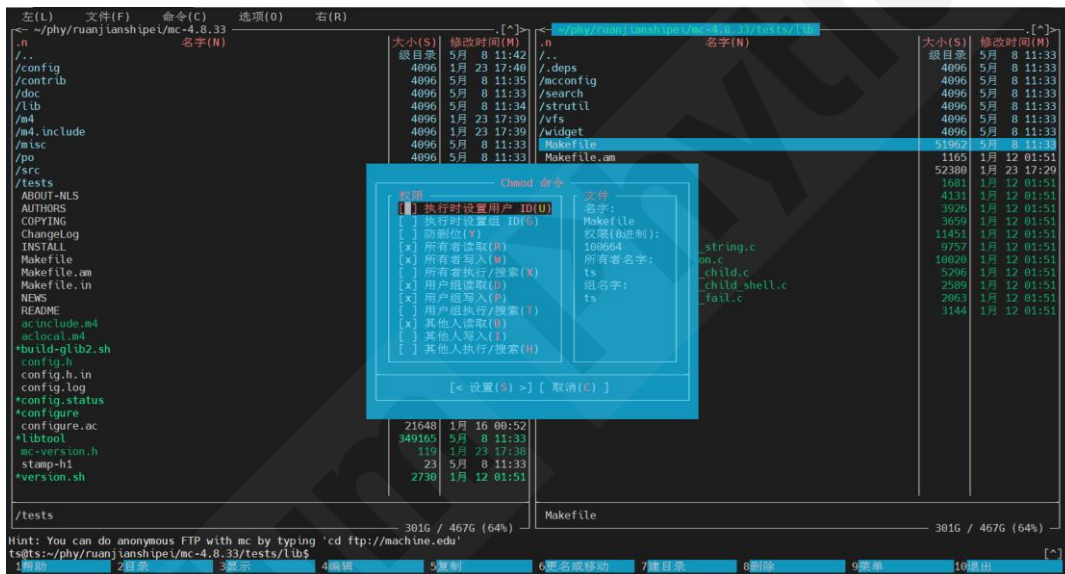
左(L) 文件(F) 命令(C) 选项(O) 右(R)

~/phy/ruanjianshipei/mc-4.8.33 .[^]>

| .n 名字(N) | 大小(S) | 修改时间(M) |
|---|---|---|
| /.. | 级目录 | 5月 8 11:42 |
| /config | 4096 | 1月 23 17:40 |
| /contrib | 4096 | 5月 8 11:35 |
| /doc | 4096 | 5月 8 11:33 |
| /lib | 4096 | 5月 8 11:34 |
| /m4 | 4096 | 1月 23 17:39 |
| /m4.include | 4096 | 1月 23 17:39 |
| /misc | 4096 | 5月 8 11:33 |
| /po | 4096 | 5月 8 11:33 |
| /src | | |
| /tests | | |
| ABOUT-NLS | | |
| AUTHORS | | |
| COPYING | | |
| ChangeLog | | |
| INSTALL | | |
| Makefile | | |
| Makefile.am | | |
| Makefile.in | | |
| NEWS | | |
| README | | |
| acinclude.m4 | | |
| aclocal.m4 | | |
| *build-glib2.sh | | |
| config.h | | |
| config.h.in | | |
| config.log | | |
| *config.status | | |
| *configure | | |
| configure.ac | 21648 | 1月 16 00:52 |
| *libtool | 349165 | 5月 8 11:33 |
| mc-version.h | 119 | 1月 23 17:38 |
| stamp-h1 | 23 | 5月 8 11:33 |
| *version.sh | 2730 | 1月 12 01:51 |

/tests

301G / 467G (64%)

~/phy/ruanjianshipei/mc-4.8.33/tests/lib .[^]>

| .n 名字(N) | 大小(S) | 修改时间(M) |
|---|---|---|
| /.. | 级目录 | 5月 8 11:33 |
| /.deps | 4096 | 5月 8 11:33 |
| /mcconfig | 4096 | 5月 8 11:33 |
| /search | 4096 | 5月 8 11:33 |
| /strutil | 4096 | 5月 8 11:33 |
| /vfs | 4096 | 5月 8 11:33 |
| /widget | 4096 | 5月 8 11:33 |
| Makefile | 51962 | 5月 8 11:33 |
| Makefile.am | 1165 | 1月 12 01:51 |
| | 52380 | 1月 23 17:29 |
| | 1681 | 1月 12 01:51 |
| | 4131 | 1月 12 01:51 |
| | 3926 | 1月 12 01:51 |
| | 3659 | 1月 12 01:51 |
| | 11451 | 1月 12 01:51 |
| _string.c | 9757 | 1月 12 01:51 |
| on.c | 10020 | 1月 12 01:51 |
| _child.c | 5296 | 1月 12 01:51 |
| _child_shell.c | 2589 | 1月 12 01:51 |
| _fail.c | 2063 | 1月 12 01:51 |
| | 3144 | 1月 12 01:51 |

Makefile

301G / 467G (64%)

Chmod 命令

权限
[ ] 执行时设置用户 ID(U)
[ ] 执行时设置组 ID(G)
[ ] 防删位(Y)
[x] 所有者读取(R)
[x] 所有者写入(W)
[ ] 所有者执行/搜索(X)
[x] 用户组读取(D)
[x] 用户组写入(P)
[ ] 用户组执行/搜索(T)
[x] 其他人读取(B)
[ ] 其他人写入(I)
[ ] 其他人执行/搜索(H)

文件
名字:
Makefile
权限(8进制):
100664
所有者名字:
ts
组名字:
ts

[< 设置(S) >] [ 取消(C) ]

Hint: You can do anonymous FTP with mc by typing 'cd ftp://machine.edu'
ts@ts:~/phy/ruanjianshipei/mc-4.8.33/tests/lib$ [^]
1帮助 2目录 3显示 4编辑 5复制 6更名或移动 7建目录 8删除 9菜单 10退出